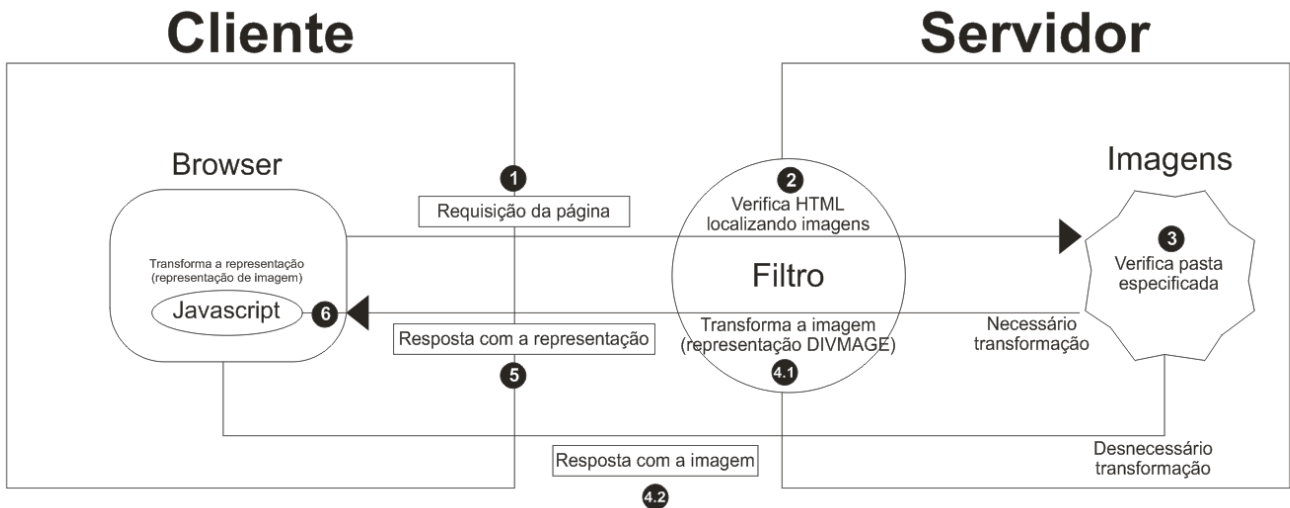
Cliente

Servidor

Browser

1

Requisição da página

2

Verifica HTML localizando imagens

Imagens

3

Verifica pasta especificada

Transforma a representação (representação de imagem)

Javascript

6

Filtro

Resposta com a representação

Transforma a imagem (representação DIVMAGE)

Necessário transformação

5

4.1

Desnecessário transformação

Resposta com a imagem

4.2